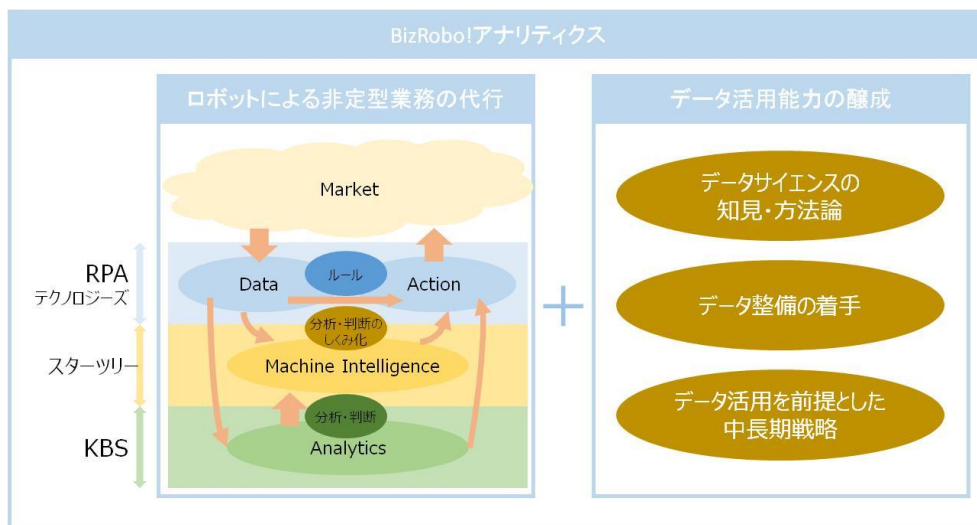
BizRobo!アナリティクス

ロボットによる非定型業務の代行

Market

RPA
テクノロジーズ

Data

ルール

Action

分析・判断のしくみ化

スターツリー

Machine Intelligence

分析・判断

KBS

Analytics

+

データ活用能力の醸成

データサイエンスの知見・方法論

データ整備の着手

データ活用を前提とした中長期戦略